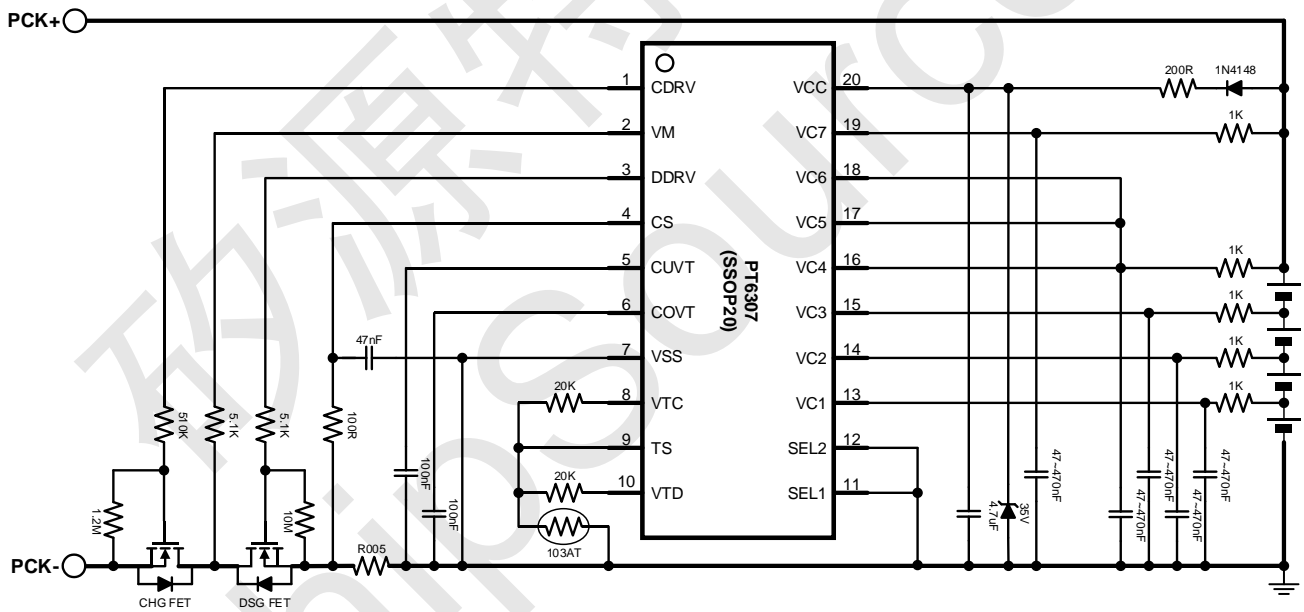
PCK+

PCK-

1 CDRV
2 VM
3 DDRV
4 CS
5 CUVT
6 COVT
7 VSS
8 VTC
9 TS
10 VTD

VCC 20
VC7 19
VC6 18
VC5 17
VC4 16
VC3 15
VC2 14
VC1 13
SEL2 12
SEL1 11

PT6307
(SSOP20)

200R
1N4148
1K
1K
1K
1K
1K

47nF
20K
20K
103AT
510K
5.1K
5.1K
100R
1.2M
10M
100nF
100nF
R005
CHG FET
DSG FET
4.7uF
35V
47~470nF
47~470nF
47~470nF
47~470nF
47~470nF
47~470nF